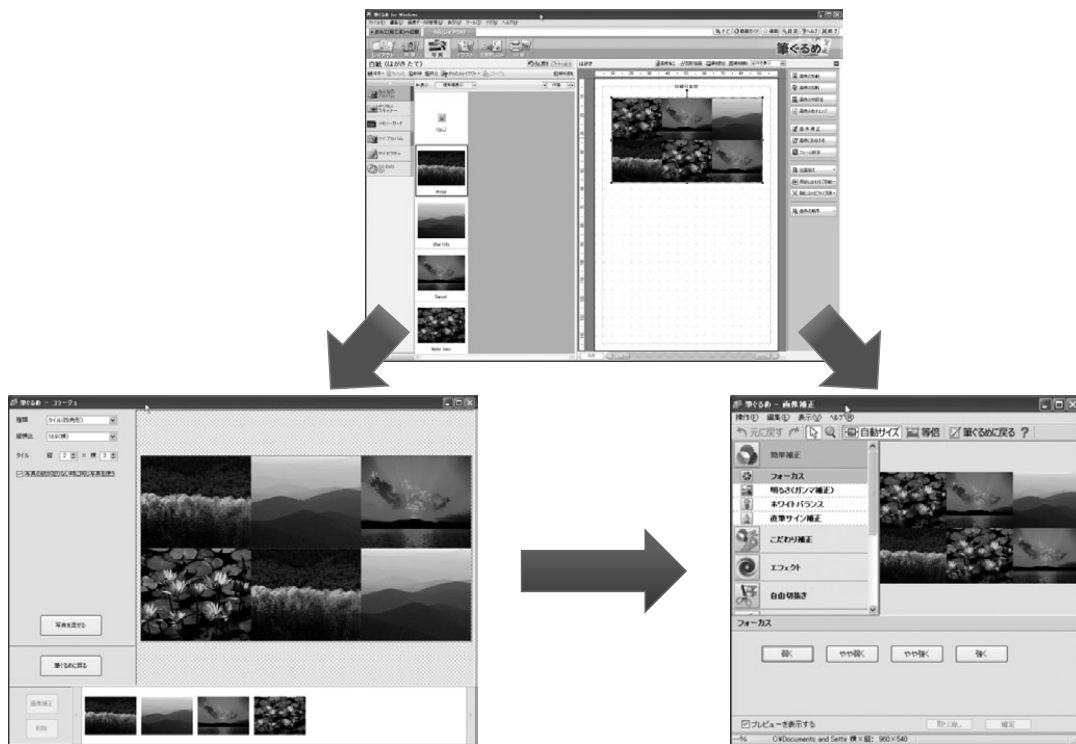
筆ぐるめ for Windows

筆ぐるめ

白紙(はがき たて)

Winter

Blue Hills

Sunset

Water lilies

筆ぐるめ - コラージュ

種類 タイル(四角形)

縦横比 16:9(横)

タイル 縦 2 × 横 3

写真を選ぶ

筆ぐるめに戻る

画像補正

削除

筆ぐるめ - 画像補正

操作(F) 編集(E) 表示(V) ヘルプ(H)

元に戻す 自動サイズ 等倍 筆ぐるめに戻る ?

簡単補正

フォーカス

明るさ(ガンマ補正)

ホワイトバランス

直筆サイン補正

こだわり補正

エフェクト

自由切抜き

フォーカス

弱く やや弱く やや強く 強く

プレビューを表示する

取り消し 確定

C:¥Documents and Settin 横×縦: 960×540